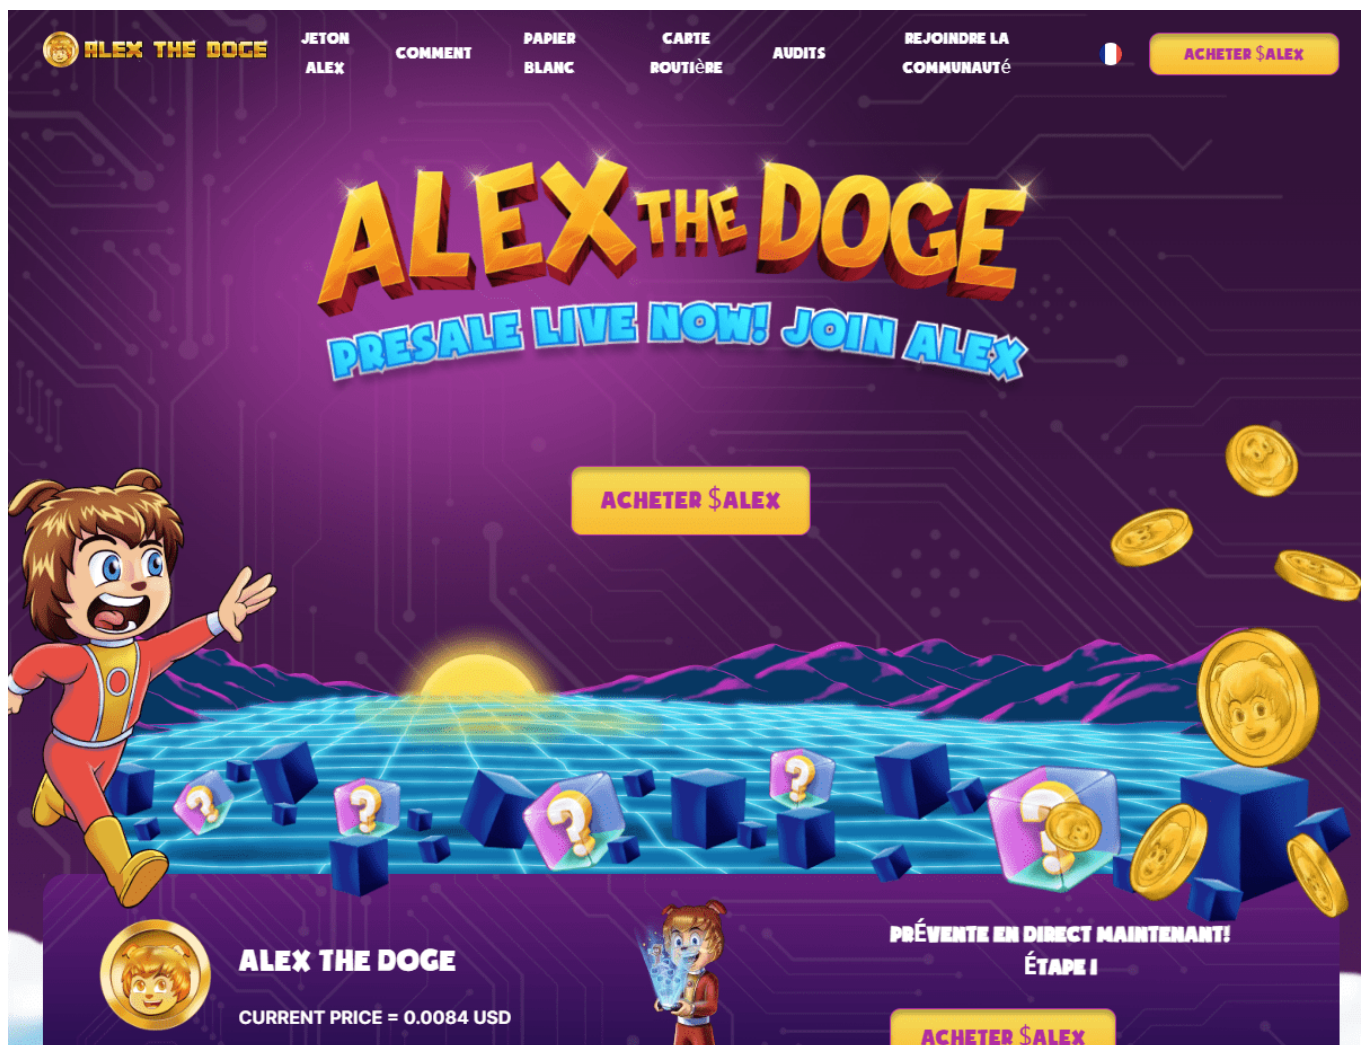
ALEX THE DOGE

JETON ALEX

COMMENT

PAPIER BLANC

CARTE ROUTIèRE

AUDITS

REJOINDRE LA COMMUNAUTé

ACHETER $ALEX

ALEX THE DOGE

PRESALE LIVE NOW! JOIN ALEX

ACHETER $ALEX

ALEX THE DOGE

CURRENT PRICE = 0.0084 USD

PRÉVENTE EN DIRECT MAINTENANT!
ÉTAPE 1

ACHETER $ALEX